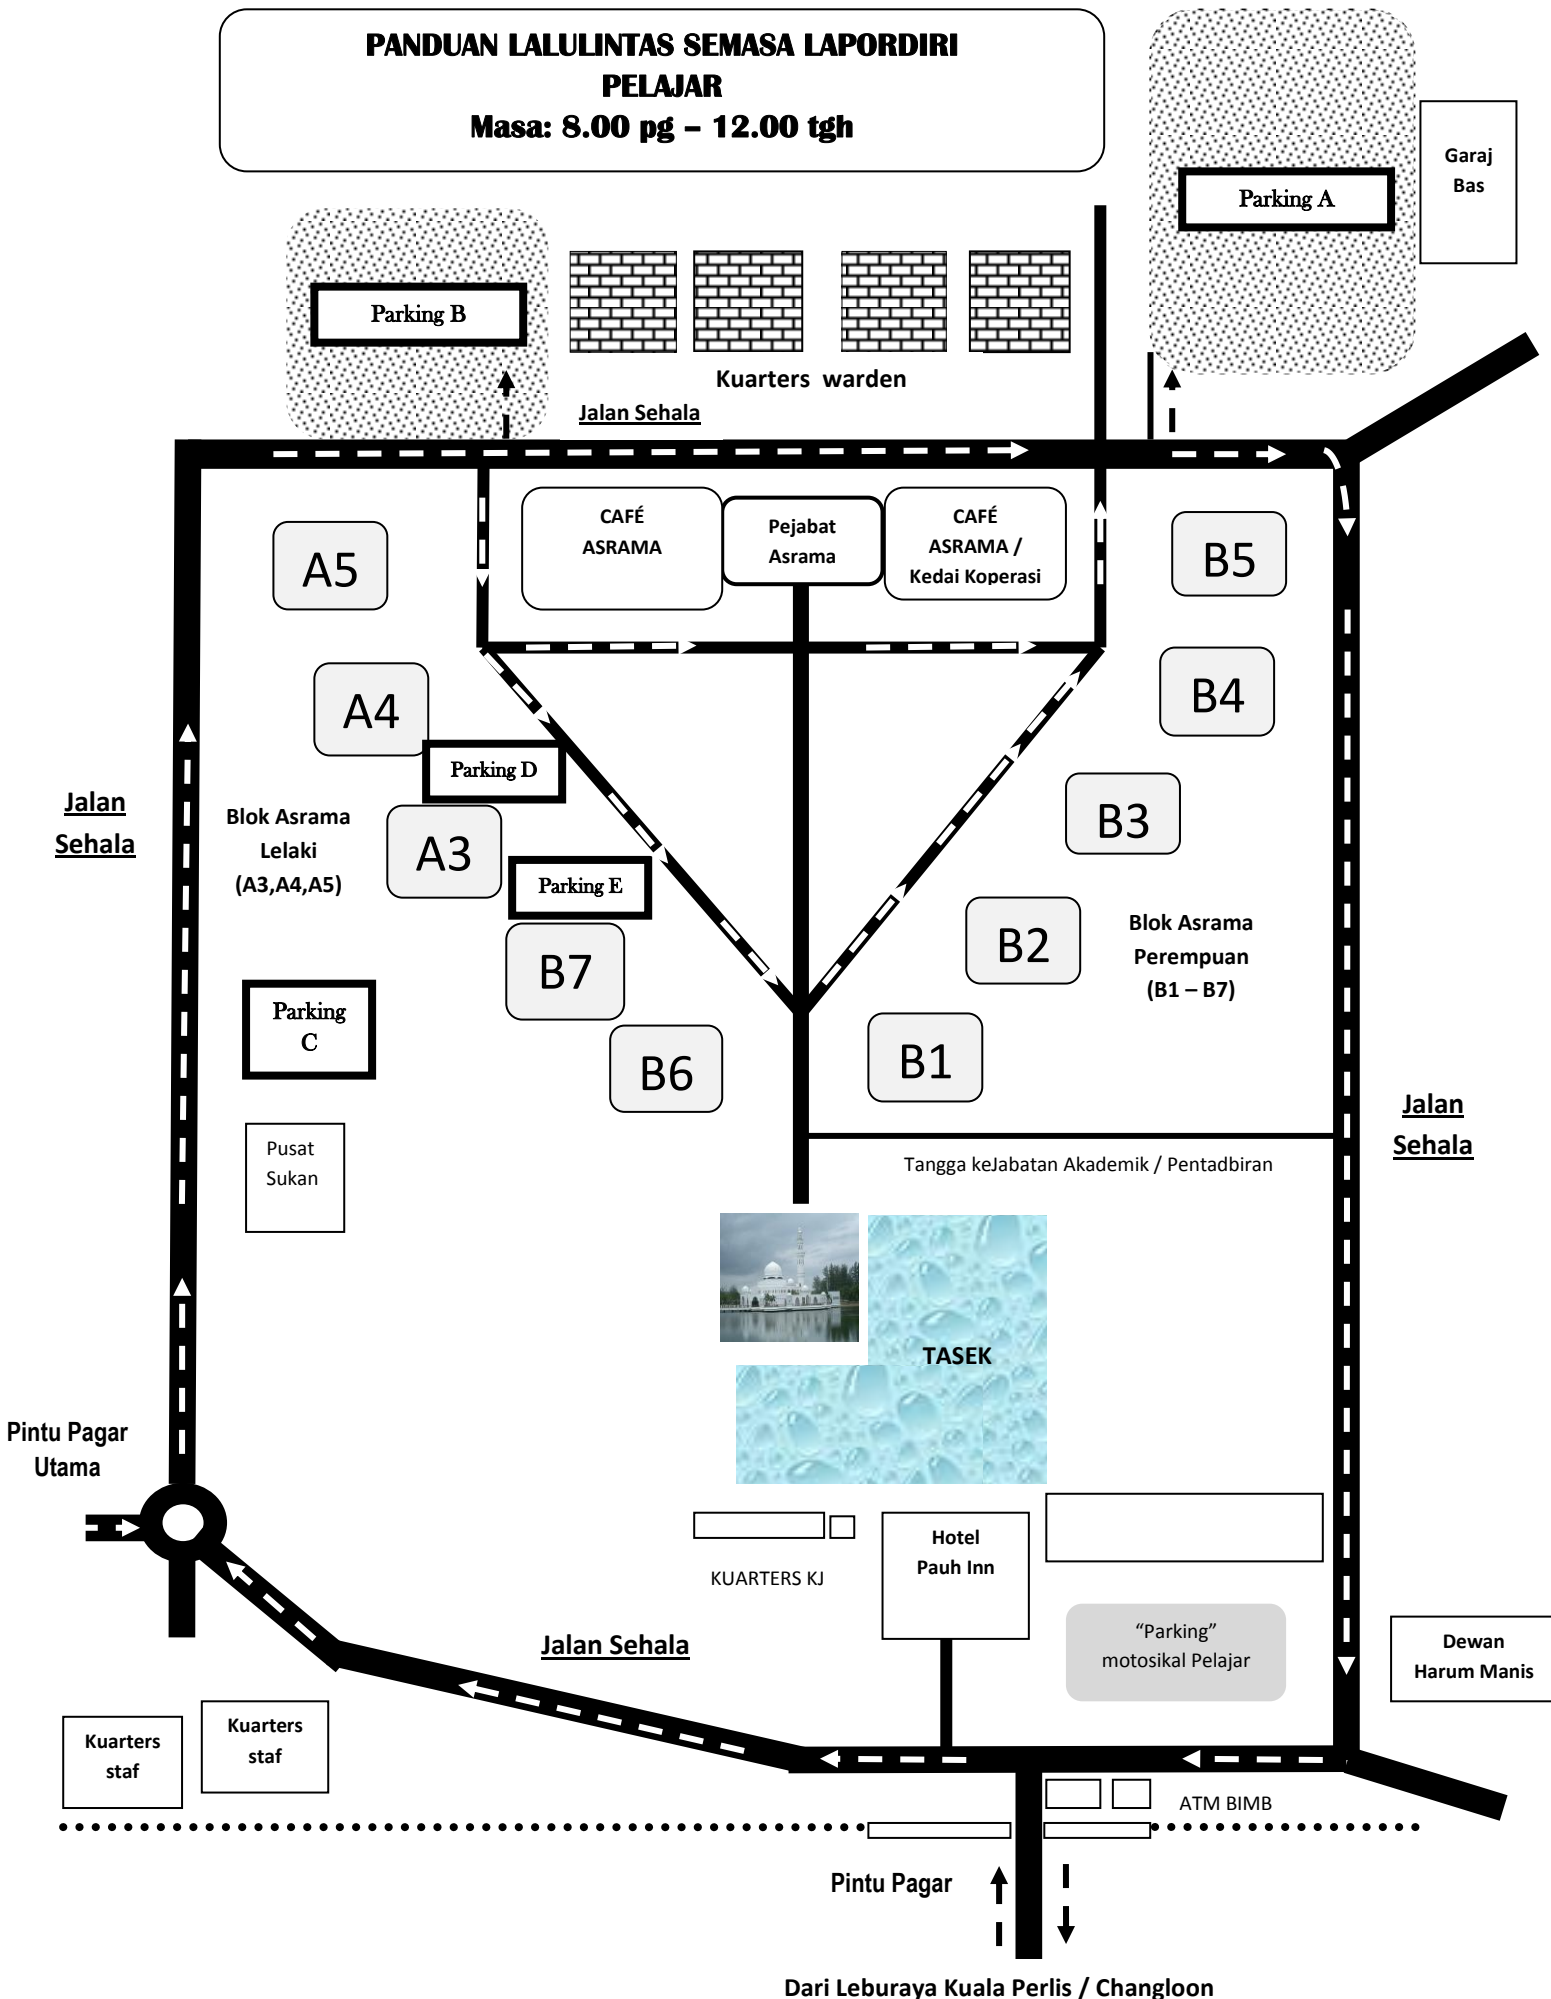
PANDUAN LALULINTAS SEMASA LAPORDIRI PELAJAR
Masa: 8.00 pg – 12.00 tgh

Parking A

Garaj Bas

Parking B

Kuarters warden

Jalan Sehala

CAFÉ ASRAMA

Pejabat Asrama

CAFÉ ASRAMA / Kedai Koperasi

A5

B5

A4

B4

Parking D

B3

Jalan Sehala

Blok Asrama Lelaki (A3,A4,A5)

A3

Parking E

B2

Blok Asrama Perempuan (B1 – B7)

B7

Parking C

B6

B1

Jalan Sehala

Pusat Sukan

Tangga keJabatan Akademik / Pentadbiran

TASEK

Pintu Pagar Utama

KUARTERS KJ

Hotel Pauh Inn

"Parking" motosikal Pelajar

Dewan Harum Manis

Jalan Sehala

Kuarters staf

Kuarters staf

ATM BIMB

Pintu Pagar

Dari Leburaya Kuala Perlis / Changloon